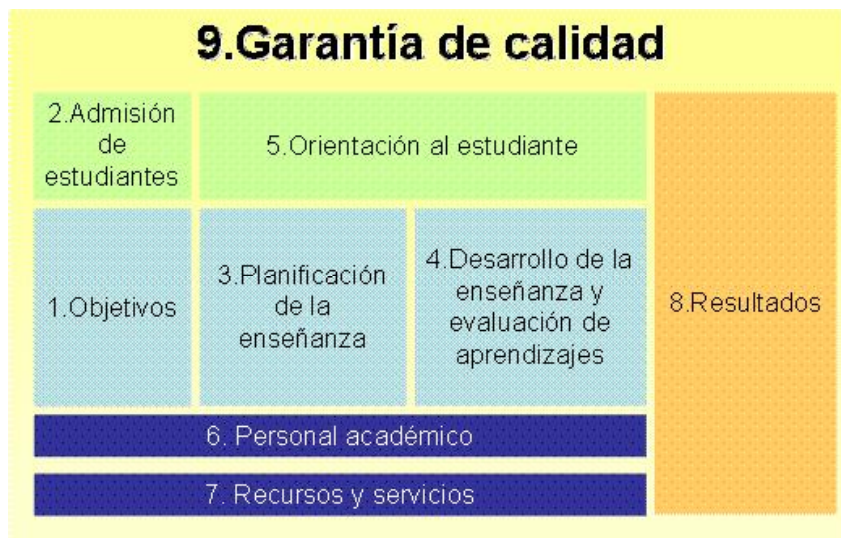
9.Garantía de calidad

2.Admisión de estudiantes

5.Orientación al estudiante

8.Resultados

1.Objetivos

3.Planificación de la enseñanza

4.Desarrollo de la enseñanza y evaluación de aprendizajes

6. Personal académico

7. Recursos y servicios